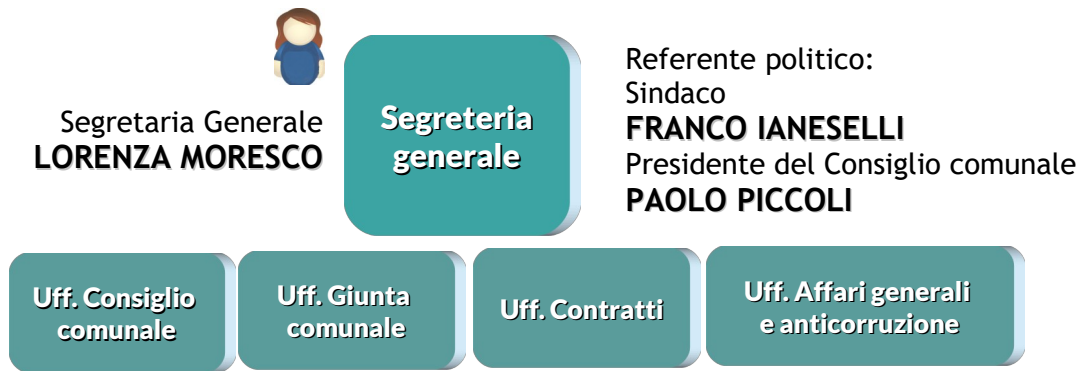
Segretaria Generale
LORENZA MORESCO

Segreteria generale

Referente politico:
Sindaco
FRANCO IANESELLI
Presidente del Consiglio comunale
PAOLO PICCOLI

Uff. Consiglio comunale

Uff. Giunta comunale

Uff. Contratti

Uff. Affari generali e anticorruzione